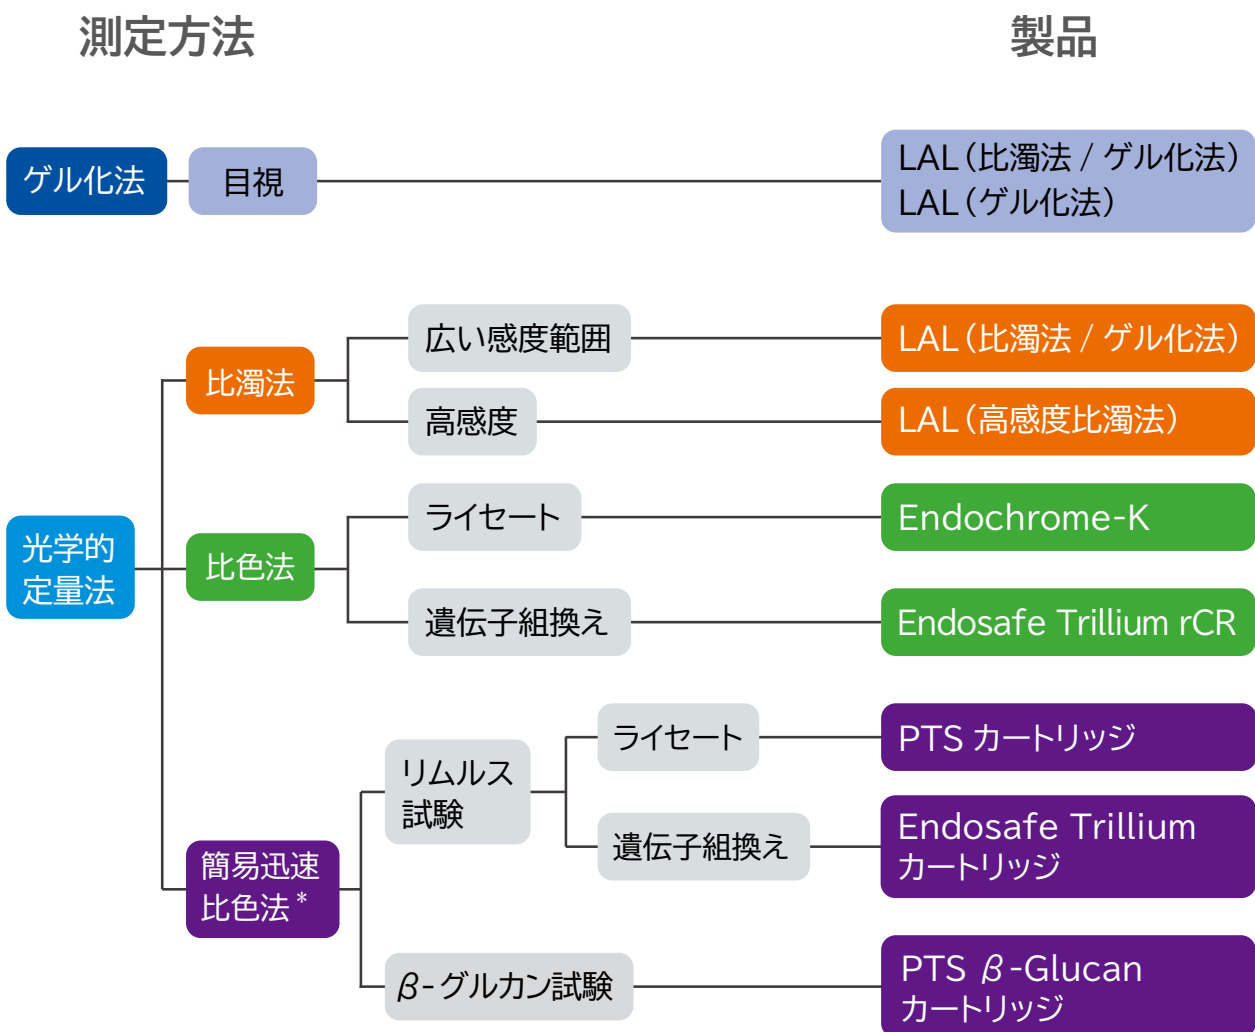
測定方法

製品

ゲル化法

目視

LAL（比濁法 / ゲル化法）
LAL（ゲル化法）

光学的定量法

比濁法

広い感度範囲

LAL（比濁法 / ゲル化法）

高感度

LAL（高感度比濁法）

比色法

ライセート

Endochrome-K

遺伝子組換え

Endosafe Trillium rCR

簡易迅速比色法＊

リムルス試験

ライセート

PTS カートリッジ

遺伝子組換え

Endosafe Trillium カートリッジ

β-グルカン試験

PTS β-Glucan カートリッジ